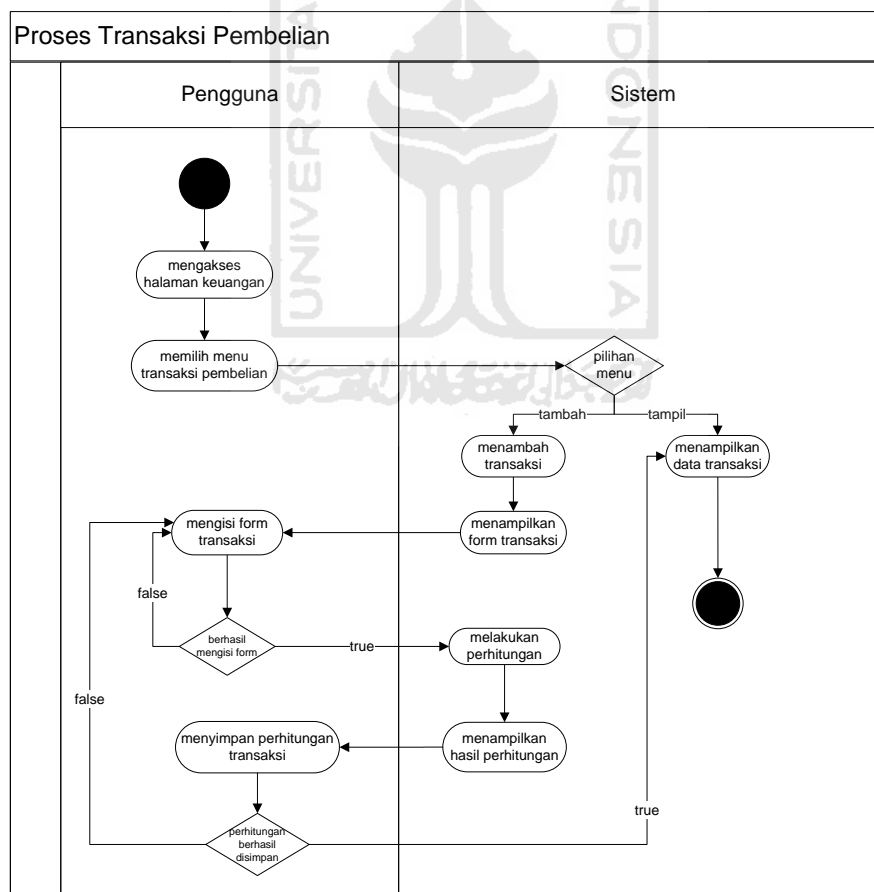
Proses Transaksi Pembelian

Pengguna

Sistem

mengakses halaman keuangan

memilih menu transaksi pembelian

pilihan menu

tambah

tampil

menambah transaksi

menampilkan data transaksi

mengisi form transaksi

menampilkan form transaksi

false

berhasil mengisi form

true

melakukan perhitungan

false

menyimpan perhitungan transaksi

menampilkan hasil perhitungan

true

perhitungan berhasil disimpan